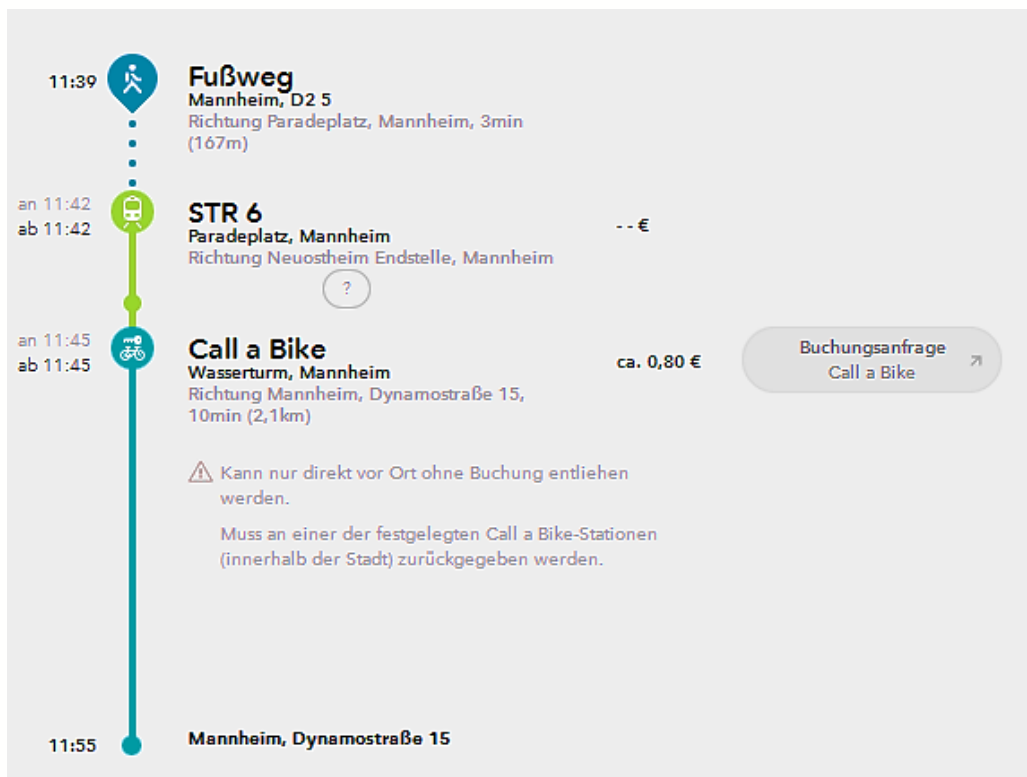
11:39
Fußweg
Mannheim, D2 5
Richtung Paradeplatz, Mannheim, 3min (167m)

an 11:42
ab 11:42
STR 6
Paradeplatz, Mannheim
Richtung Neuostheim Endstelle, Mannheim
- - €
?

an 11:45
ab 11:45
Call a Bike
Wasserturm, Mannheim
Richtung Mannheim, Dynamostraße 15, 10min (2,1km)
ca. 0,80 €
Buchungsanfrage Call a Bike

Kann nur direkt vor Ort ohne Buchung entliehen werden.

Muss an einer der festgelegten Call a Bike-Stationen (innerhalb der Stadt) zurückgegeben werden.

11:55
Mannheim, Dynamostraße 15